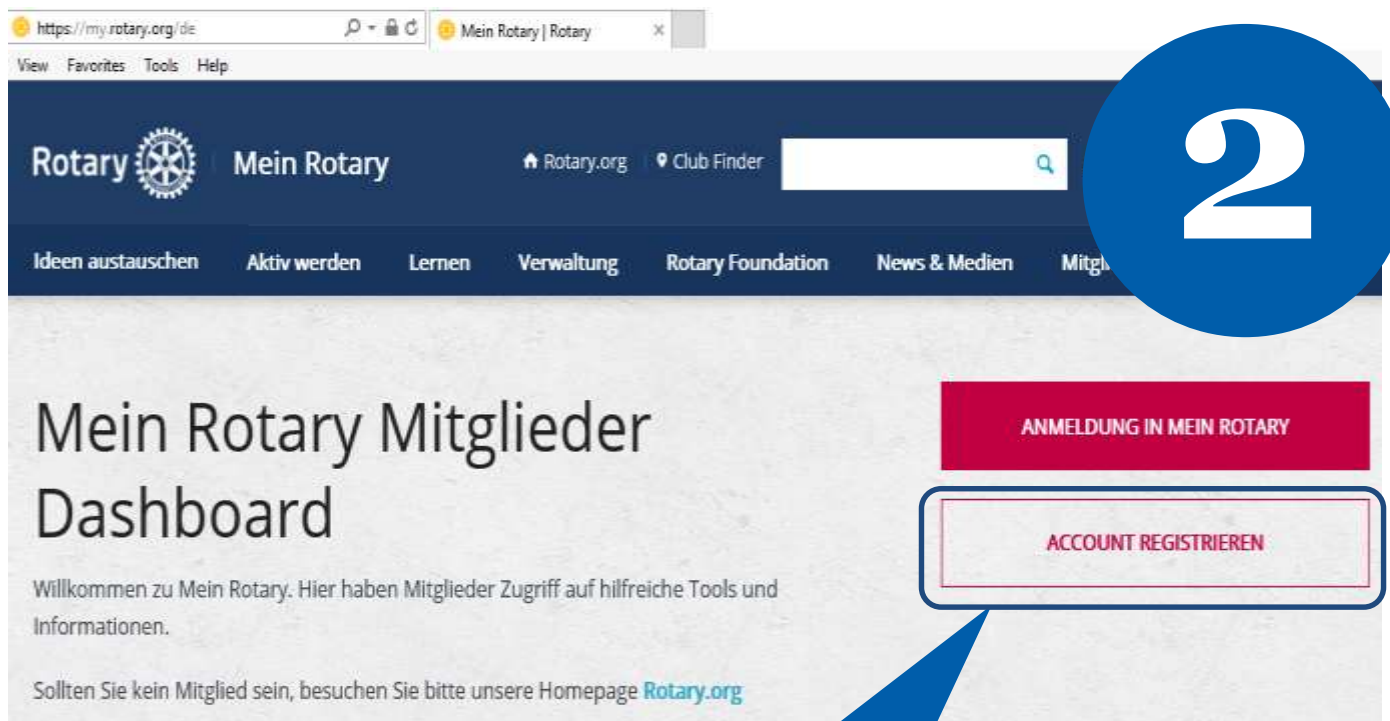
https://my.rotary.org/de

Mein Rotary | Rotary

View Favorites Tools Help

Rotary Mein Rotary

Rotary.org Club Finder

2

Ideen austauschen Aktiv werden Lernen Verwaltung Rotary Foundation News & Medien Mitgl

Mein Rotary Mitglieder Dashboard

ANMELDUNG IN MEIN ROTARY

ACCOUNT REGISTRIEREN

Willkommen zu Mein Rotary. Hier haben Mitglieder Zugriff auf hilfreiche Tools und Informationen.

Sollten Sie kein Mitglied sein, besuchen Sie bitte unsere Homepage Rotary.org